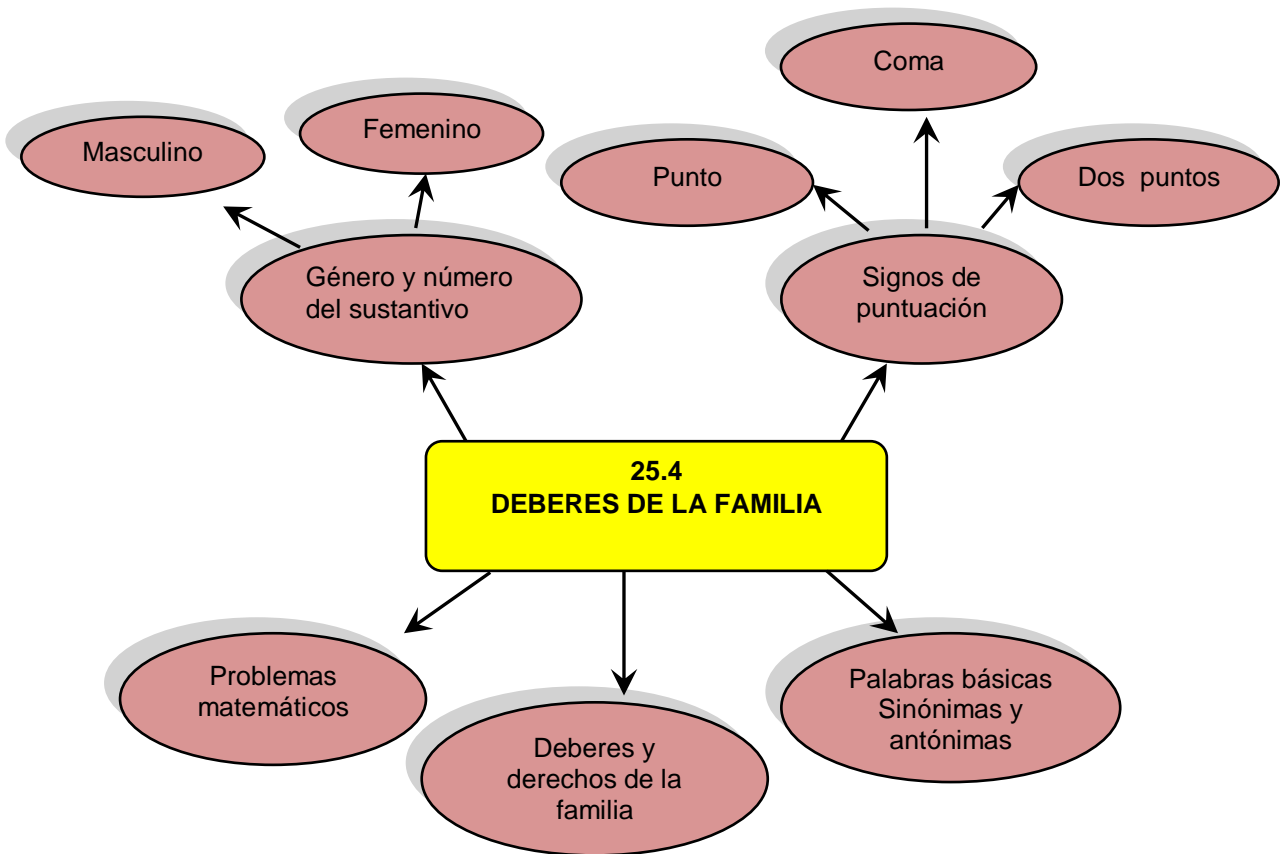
Femenino

Masculino

Género y número del sustantivo

Coma

Punto

Dos puntos

Signos de puntuación

25.4
DEBERES DE LA FAMILIA

Problemas matemáticos

Deberes y derechos de la familia

Palabras básicas
Sinónimas y antónimas